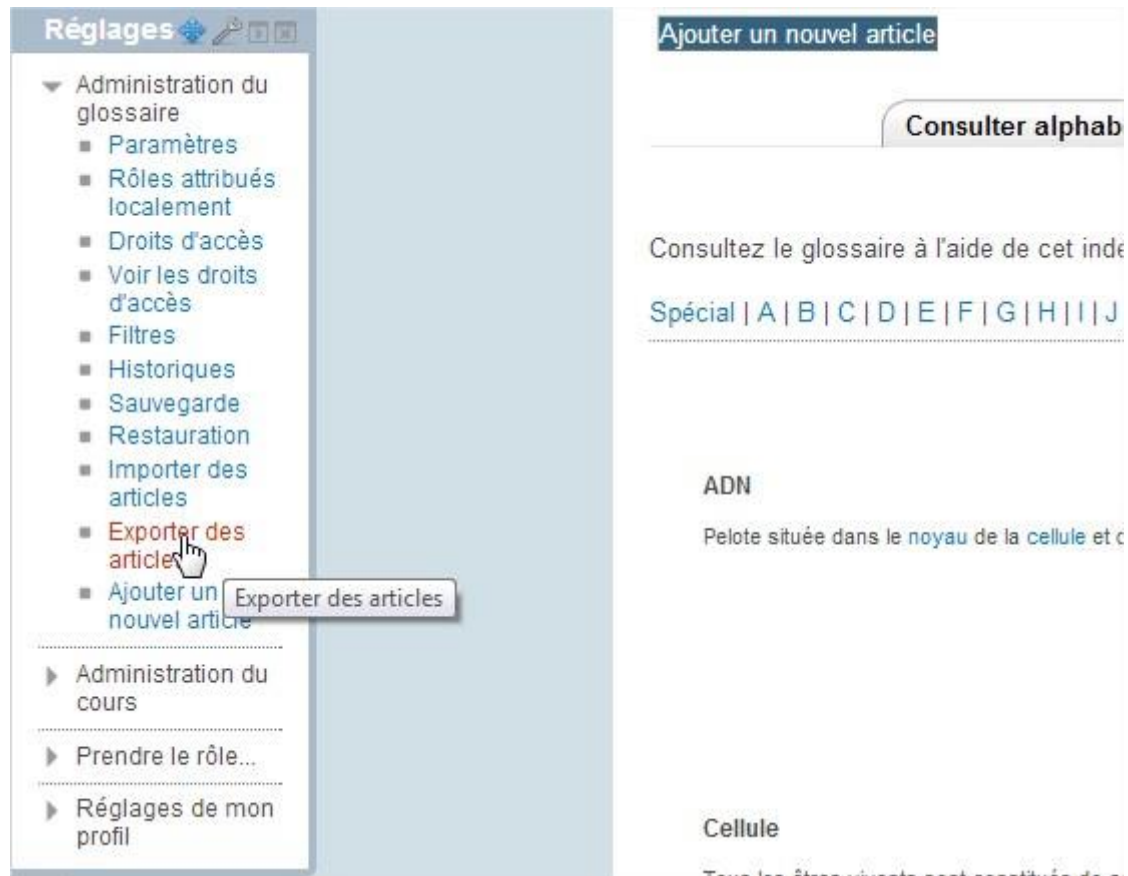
Réglages

Administration du glossaire
Paramètres
Rôles attribués localement
Droits d'accès
Voir les droits d'accès
Filtres
Historiques
Sauvegarde
Restauration
Importer des articles
Exporter des articles
Ajouter un nouvel article

Exporter des articles

Administration du cours
Prendre le rôle...
Réglages de mon profil

Ajouter un nouvel article

Consulter alphab

Consultez le glossaire à l'aide de cet inde

Spécial | A | B | C | D | E | F | G | H | I | J

ADN

Pelote située dans le noyau de la cellule et c

Cellule

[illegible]